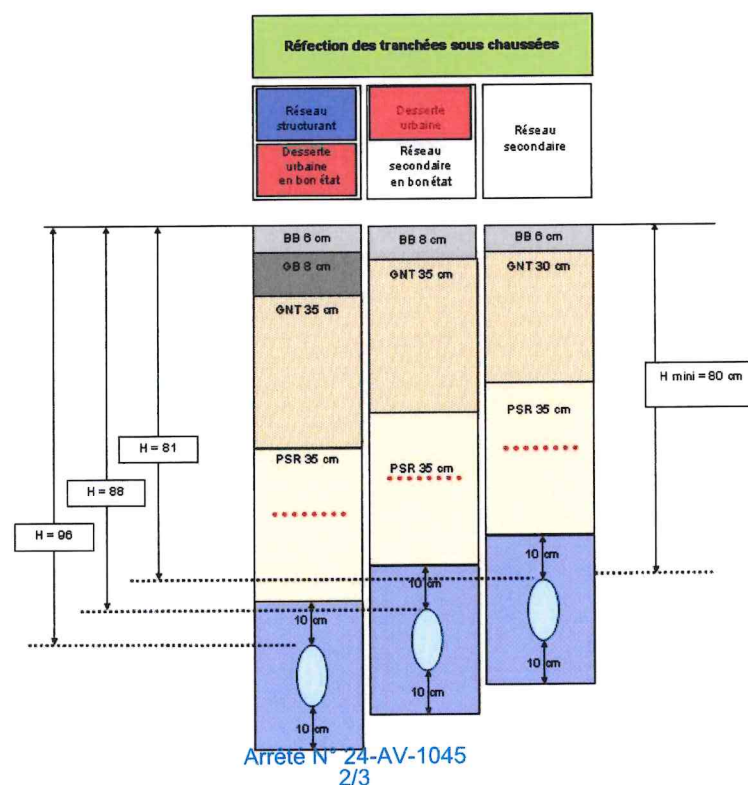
Réfection des tranchées sous chaussées

Réseau structurant

Desserte urbaine en bon état

Desserte urbaine

Réseau secondaire en bonétat

Réseau secondaire

H = 96

H = 88

H = 81

BB 6 cm

GB 8 cm

GNT 35 cm

PSR 35 cm

10 cm

10 cm

BB 8 cm

GNT 35 cm

PSR 35 cm

10 cm

10 cm

BB 6 cm

GNT 30 cm

PSR 35 cm

10 cm

10 cm

H mini = 80 cm

Arrêté N° 24-AV-1045
2/3